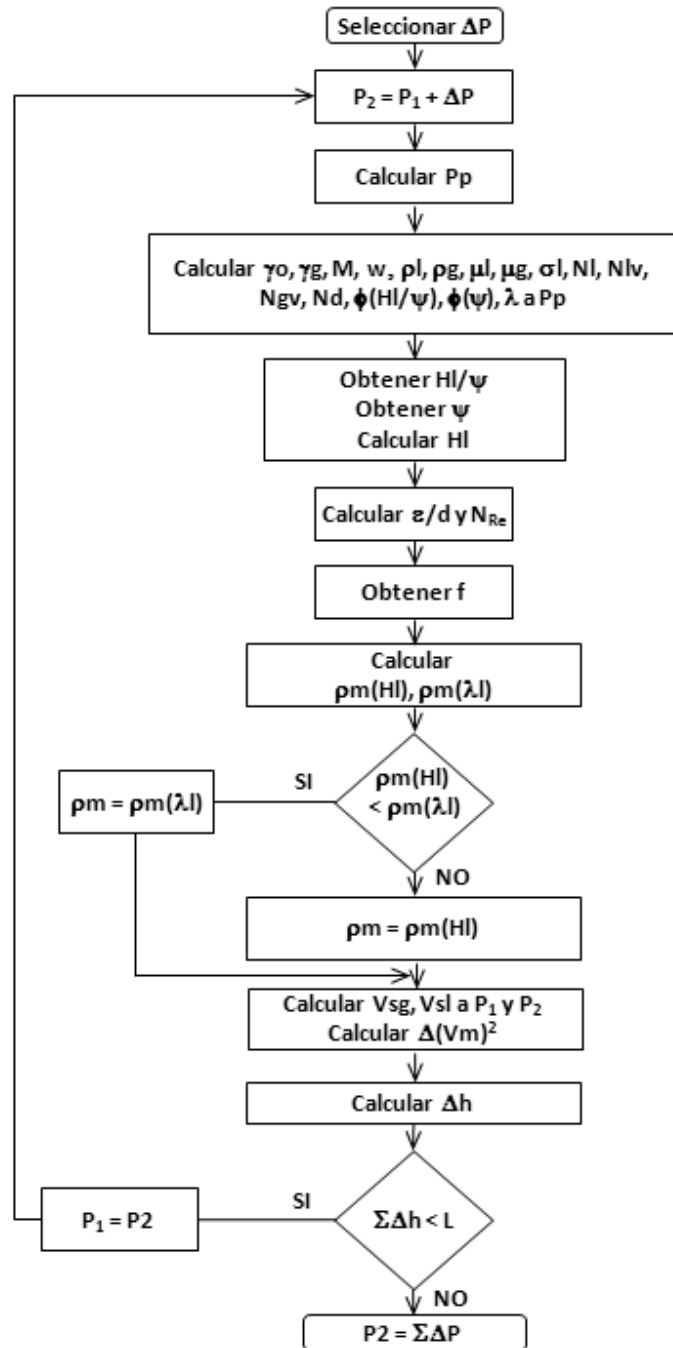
Seleccionar $\Delta$P

$P_2 = P_1 + \Delta P$

Calcular Pp

Calcular $\gamma$o, $\gamma$g, M, w, $\rho$l, $\rho$g, $\mu$l, $\mu$g, $\sigma$l, Nl, Nlv, Ngv, Nd, $\phi$(Hl/$\psi$), $\phi$($\psi$), $\lambda$ a Pp

Obtener Hl/$\psi$
Obtener $\psi$
Calcular Hl

Calcular $\varepsilon$/d y $N_{Re}$

Obtener f

Calcular
$\rho$m(Hl), $\rho$m($\lambda$l)

$\rho$m(Hl) < $\rho$m($\lambda$l)

SI

$\rho$m = $\rho$m($\lambda$l)

NO

$\rho$m = $\rho$m(Hl)

Calcular Vsg, Vsl a $P_1$ y $P_2$
Calcular $\Delta(Vm)^2$

Calcular $\Delta$h

$\Sigma\Delta h < L$

SI

$P_1$ = P2

NO

P2 = $\Sigma\Delta$P